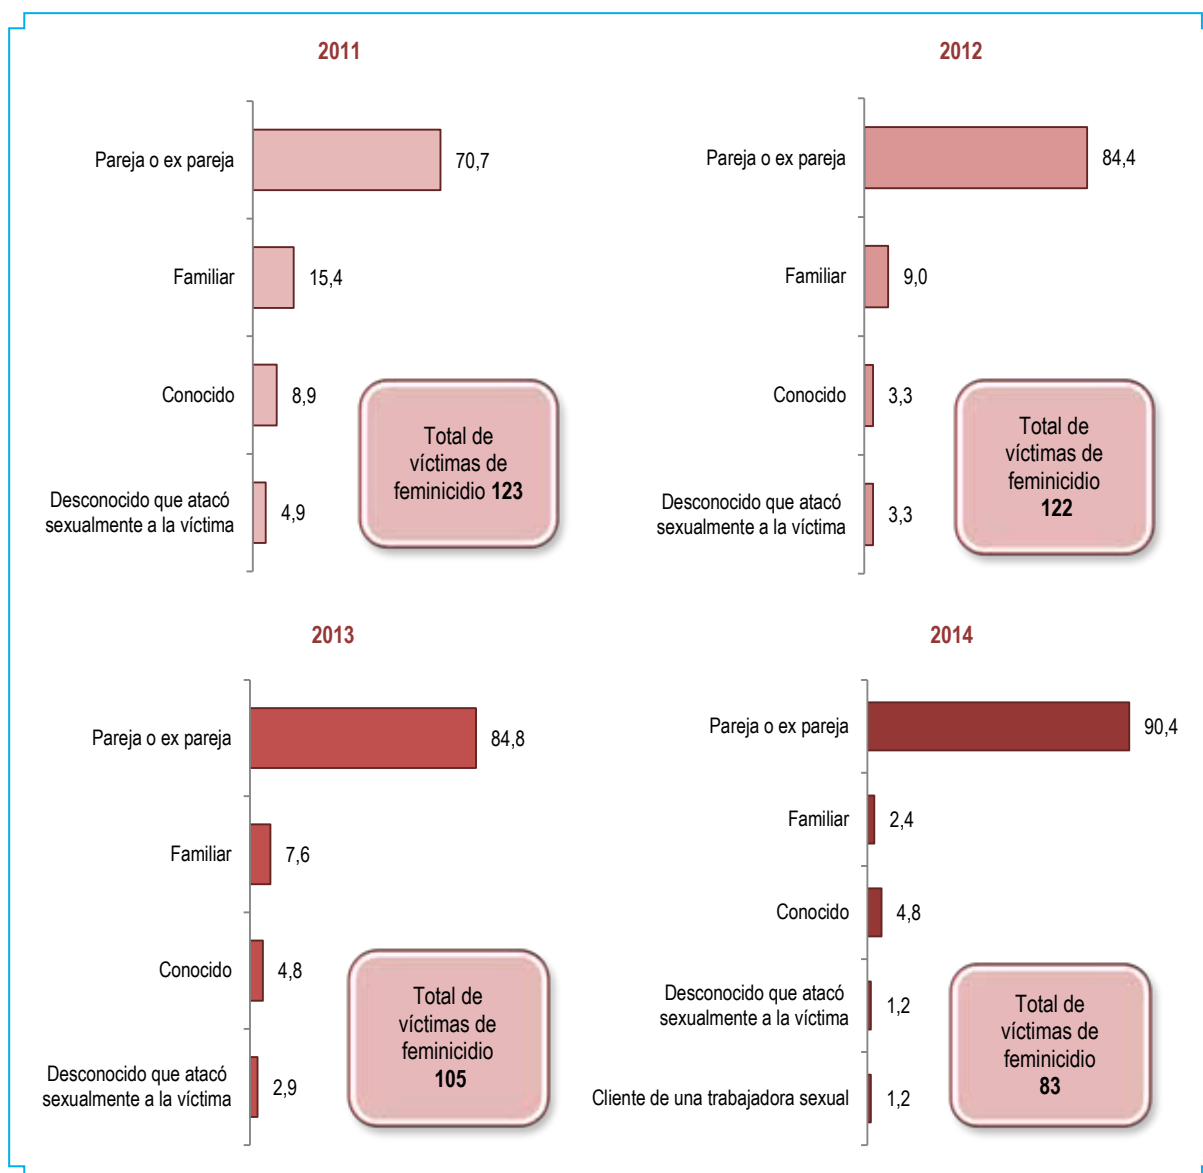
2011

Pareja o ex pareja 70,7

Familiar 15,4

Conocido 8,9

Desconocido que atacó sexualmente a la víctima 4,9

Total de víctimas de feminicidio **123**

2012

Pareja o ex pareja 84,4

Familiar 9,0

Conocido 3,3

Desconocido que atacó sexualmente a la víctima 3,3

Total de víctimas de feminicidio **122**

2013

Pareja o ex pareja 84,8

Familiar 7,6

Conocido 4,8

Desconocido que atacó sexualmente a la víctima 2,9

Total de víctimas de feminicidio **105**

2014

Pareja o ex pareja 90,4

Familiar 2,4

Conocido 4,8

Desconocido que atacó sexualmente a la víctima 1,2

Cliente de una trabajadora sexual 1,2

Total de víctimas de feminicidio **83**